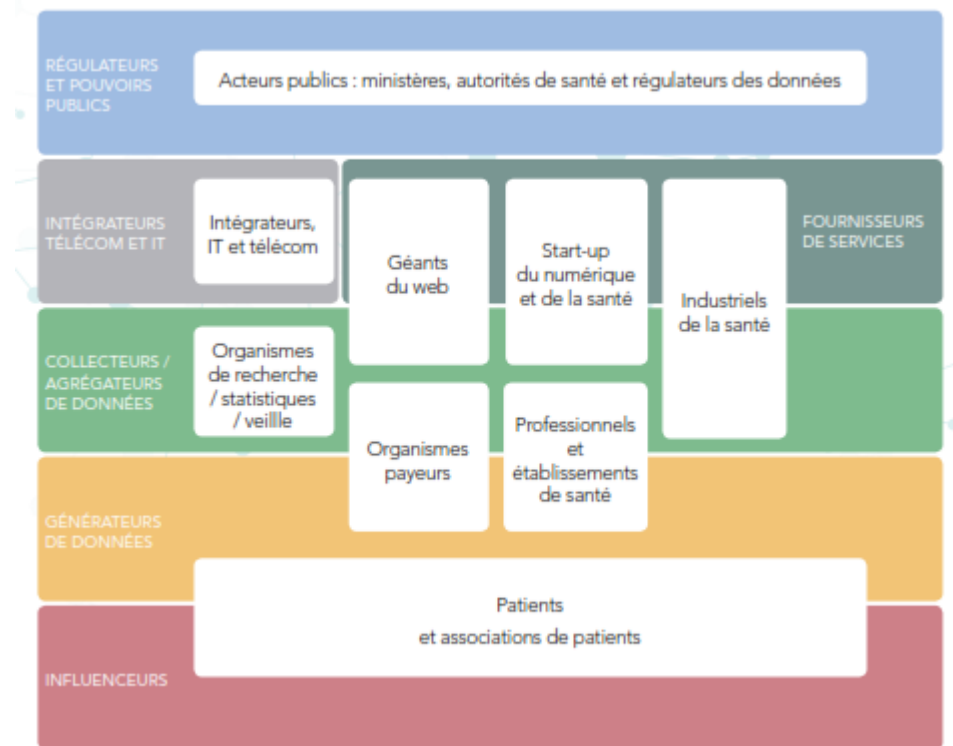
RÉGULATEURS ET POUVOIRS PUBLICS

Acteurs publics : ministères, autorités de santé et régulateurs des données

INTÉGRATEURS TÉLÉCOM ET IT

Intégrateurs, IT et télécom

Géants du web

Start-up du numérique et de la santé

Industriels de la santé

FOURNISSEURS DE SERVICES

COLLECTEURS / AGRÉGATEURS DE DONNÉES

Organismes de recherche / statistiques / veillle

Organismes payeurs

Professionnels et établissements de santé

GÉNÉRATEURS DE DONNÉES

Patients et associations de patients

INFLUENCEURS